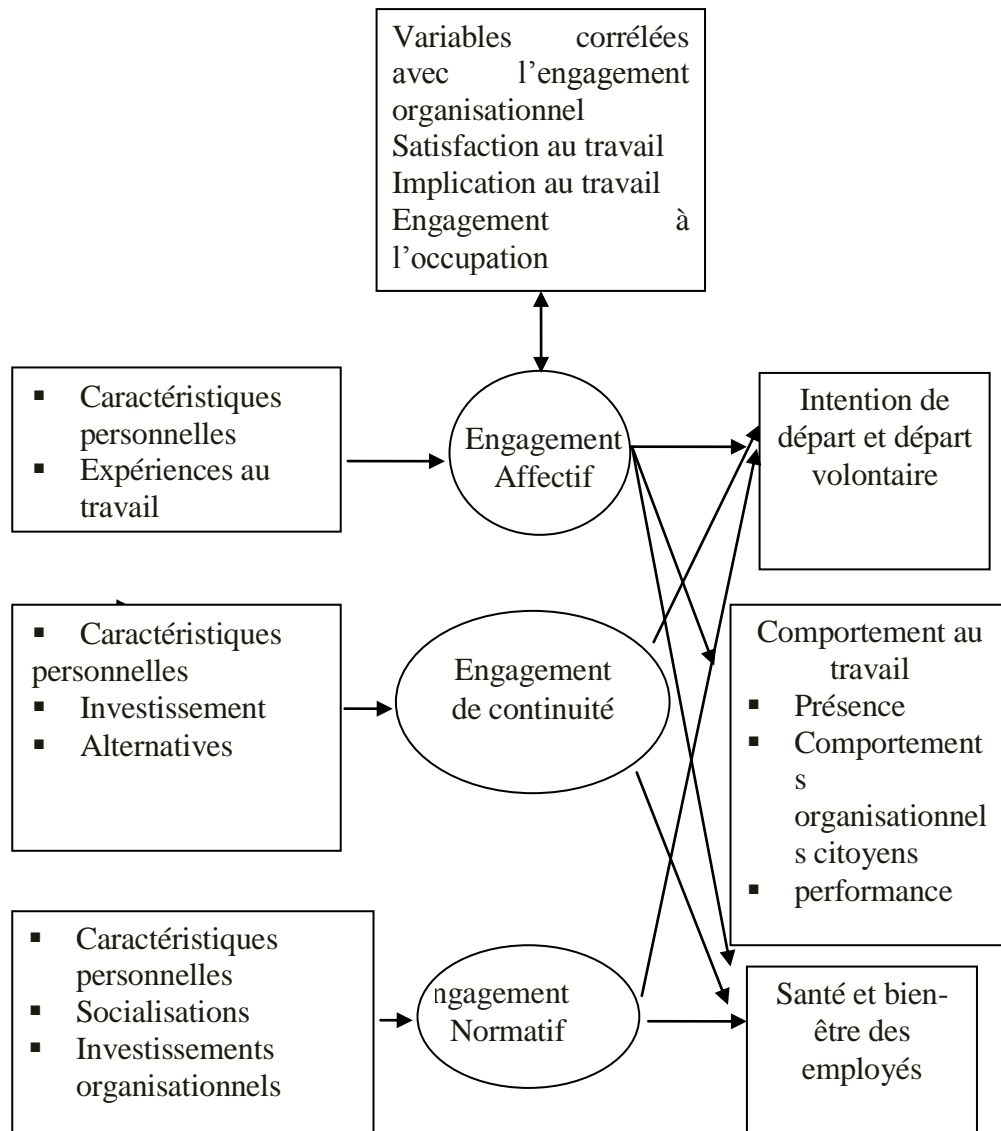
Variables corrélées avec l'engagement organisationnel
Satisfaction au travail
Implication au travail
Engagement à l'occupation

- Caractéristiques personnelles
- Expériences au travail

Engagement Affectif

Intention de départ et départ volontaire

- Caractéristiques personnelles
- Investissement
- Alternatives

Engagement de continuité

Comportement au travail
- Présence
- Comportement s organisationnel s citoyens
- performance

- Caractéristiques personnelles
- Socialisations
- Investissements organisationnels

ngagement Normatif

Santé et bien-être des employés